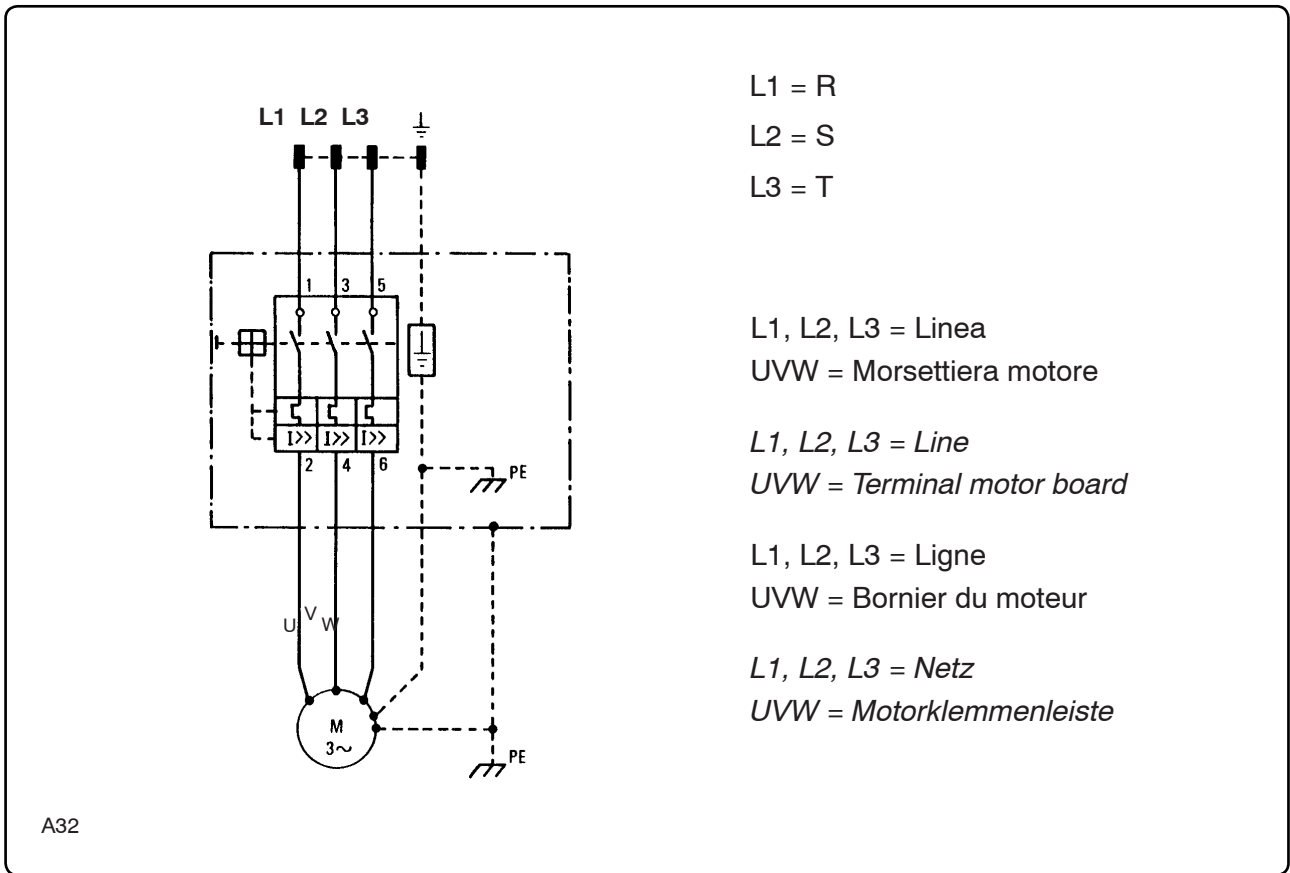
L1 L2 L3

1 3 5

I>> I>> I>>

2 4 6

PE

U V W

M
3~

PE

A32

L1 = R
L2 = S
L3 = T

L1, L2, L3 = Linea
UVW = Morsettiera motore

*L1, L2, L3 = Line*
*UVW = Terminal motor board*

L1, L2, L3 = Ligne
UVW = Bornier du moteur

*L1, L2, L3 = Netz*
*UVW = Motorklemmenleiste*